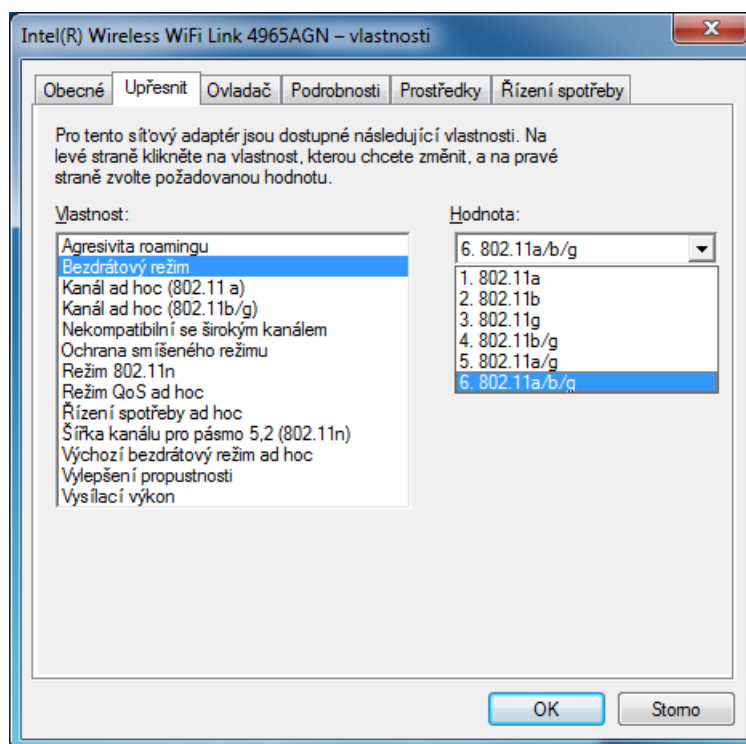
Intel(R) Wireless WiFi Link 4965AGN – vlastnosti

Obecné | Upřesnit | Ovladač | Podrobnosti | Prostředky | Řízení spotřeby

Pro tento síťový adaptér jsou dostupné následující vlastnosti. Na levé straně klikněte na vlastnost, kterou chcete změnit, a na pravé straně zvolte požadovanou hodnotu.

Vlastnost:

Agresivita roamingu
Bezdrátový režim
Kanál ad hoc (802.11 a)
Kanál ad hoc (802.11b/g)
Nekompatibilní se širokým kanálem
Ochrana smíšeného režimu
Režim 802.11n
Režim QoS ad hoc
Řízení spotřeby ad hoc
Šířka kanálu pro pásmo 5,2 (802.11n)
Výchozí bezdrátový režim ad hoc
Vylepšení propustnosti
Vysílací výkon

Hodnota:

6. 802.11a/b/g

1. 802.11a
2. 802.11b
3. 802.11g
4. 802.11b/g
5. 802.11a/g
6. 802.11a/b/g

OK
Storno